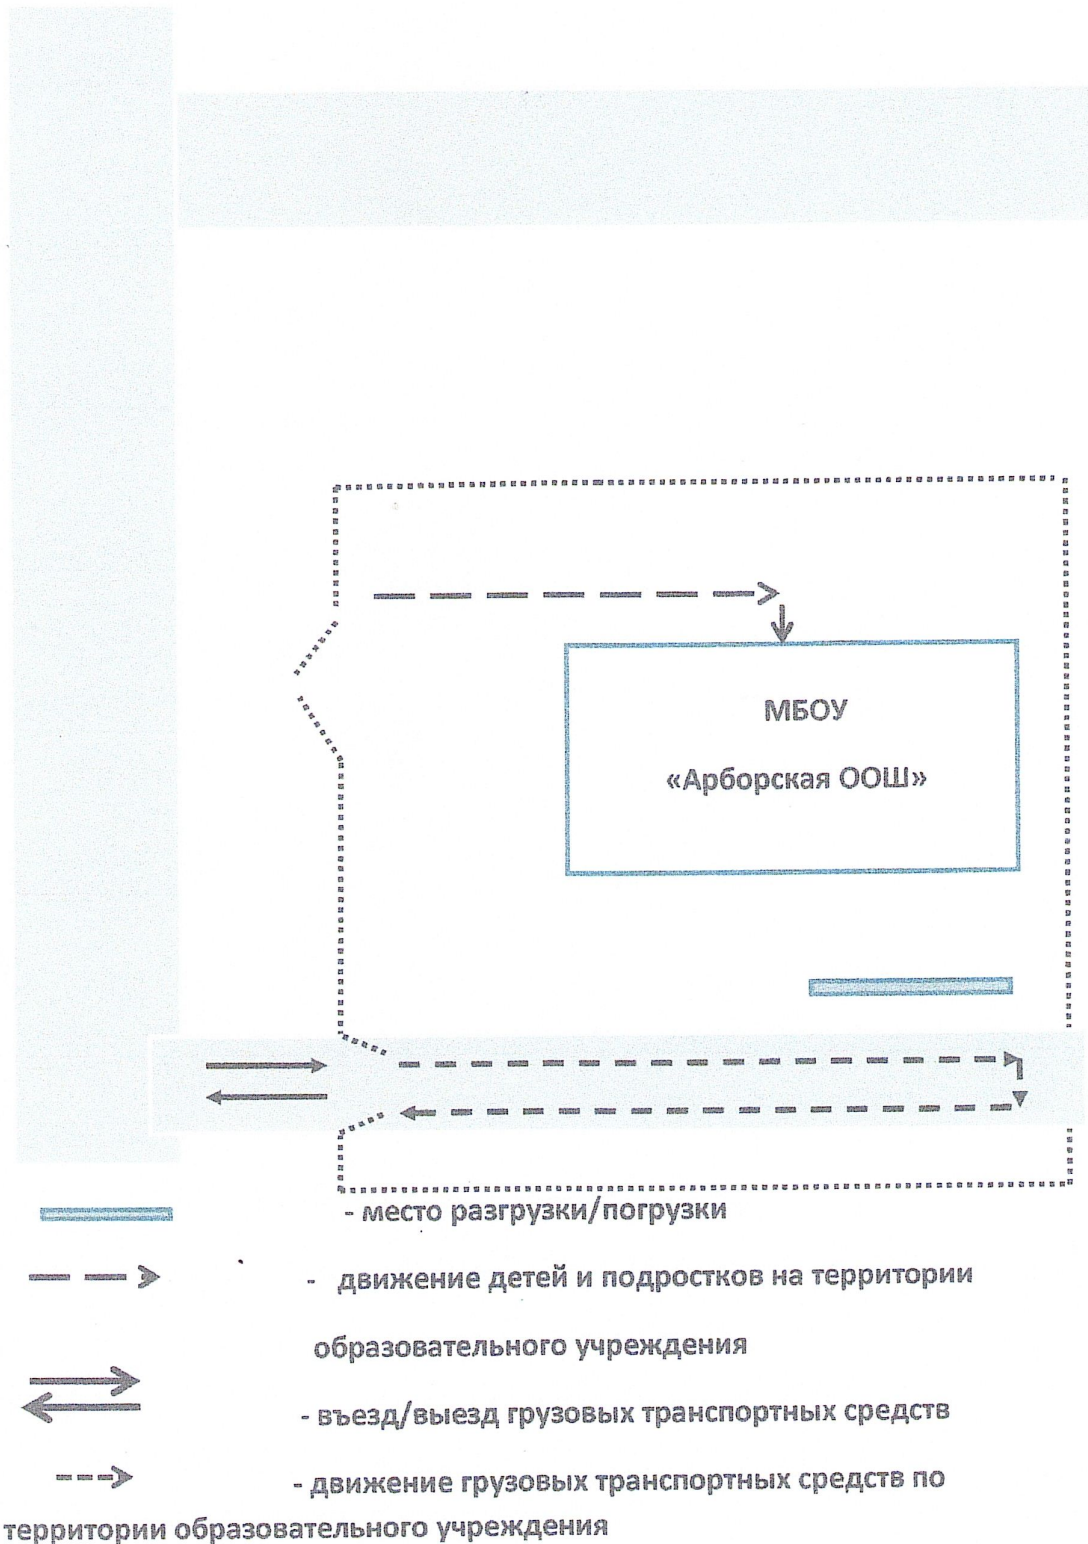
МБОУ

«Арборская ООШ»

- место разгрузки/погрузки

- движение детей и подростков на территории образовательного учреждения

- въезд/выезд грузовых транспортных средств

- движение грузовых транспортных средств по территории образовательного учреждения